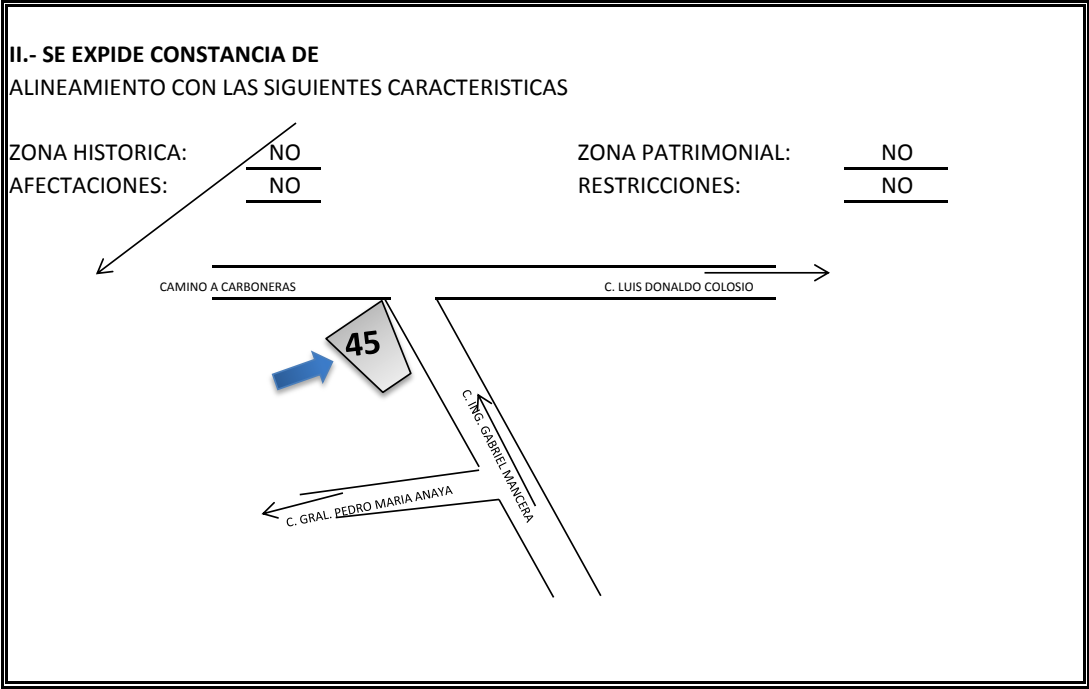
**II.- SE EXPIDE CONSTANCIA DE**
ALINEAMIENTO CON LAS SIGUIENTES CARACTERISTICAS

ZONA HISTORICA: NO
AFECTACIONES: NO

ZONA PATRIMONIAL: NO
RESTRICCIONES: NO

CAMINO A CARBONERAS

C. LUIS DONALDO COLOSIO

45

C. ING. GABRIEL MANCERA

C. GRAL. PEDRO MARIA ANAYA